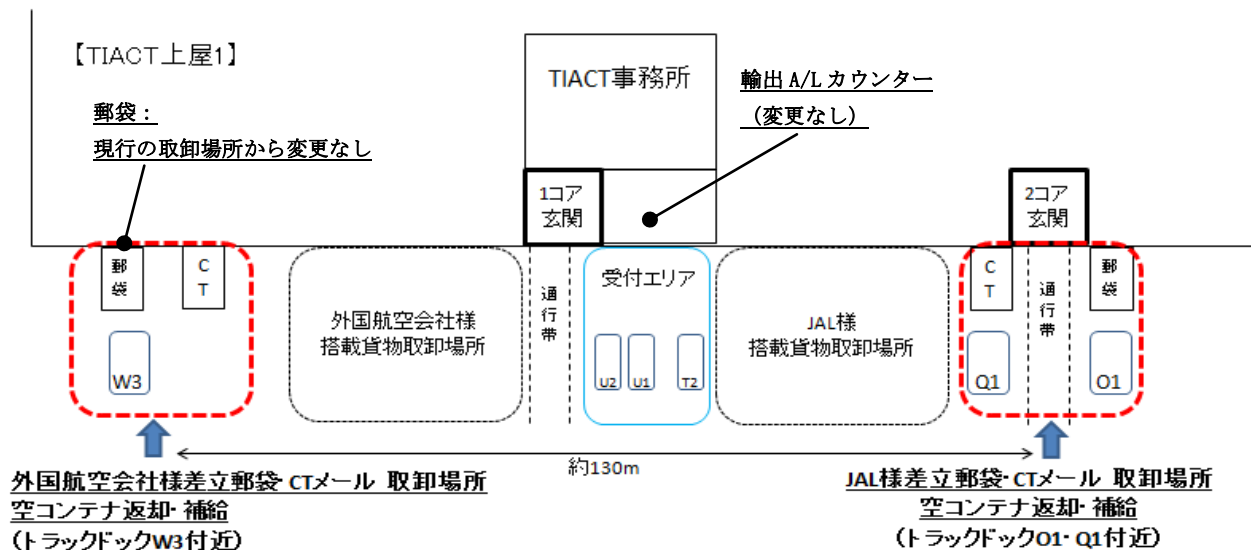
【TIACT上屋1】

TIACT事務所

輸出A/Lカウンター
（変更なし）

郵袋：
現行の取卸場所から変更なし

1コア
玄関

2コア
玄関

郵袋

CT

W3

外国航空会社様
搭載貨物取卸場所

通行帯

受付エリア

U2 U1 T2

JAL様
搭載貨物取卸場所

CT

Q1

通行帯

郵袋

O1

約130m

外国航空会社様差立郵袋･CTメール 取卸場所
空コンテナ返却･補給
（トラックドックW3付近）

JAL様差立郵袋･CTメール 取卸場所
空コンテナ返却･補給
（トラックドックO1･Q1付近）